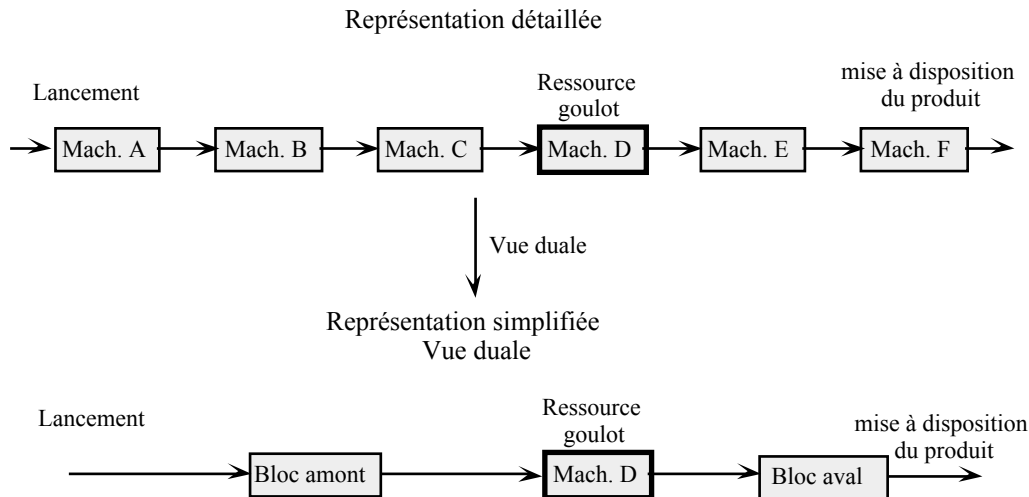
Représentation détaillée

Lancement

Ressource goulot

mise à disposition du produit

Mach. A

Mach. B

Mach. C

Mach. D

Mach. E

Mach. F

Vue duale

Représentation simplifiée
Vue duale

Lancement

Ressource goulot

mise à disposition du produit

Bloc amont

Mach. D

Bloc aval